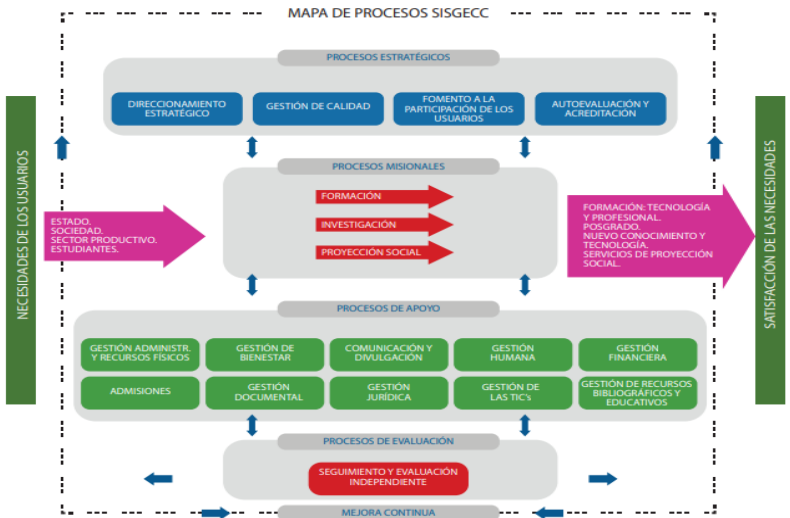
MAPA DE PROCESOS SISGECC

NECESIDADES DE LOS USUARIOS

PROCESOS ESTRATÉGICOS

DIRECCIONAMIENTO ESTRATÉGICO

GESTIÓN DE CALIDAD

FOMENTO A LA PARTICIPACIÓN DE LOS USUARIOS

AUTOEVALUACIÓN Y ACREDITACIÓN

PROCESOS MISIONALES

ESTADO. SOCIEDAD. SECTOR PRODUCTIVO. ESTUDIANTES.

FORMACIÓN

INVESTIGACIÓN

PROYECCIÓN SOCIAL

FORMACIÓN: TECNOLOGÍA Y PROFESIONAL. POSGRADO. NUEVO CONOCIMIENTO Y TECNOLOGÍA. SERVICIOS DE PROYECCIÓN SOCIAL.

PROCESOS DE APOYO

GESTIÓN ADMINISTR. Y RECURSOS FÍSICOS

GESTIÓN DE BIENESTAR

COMUNICACIÓN Y DIVULGACIÓN

GESTIÓN HUMANA

GESTIÓN FINANCIERA

ADMISIONES

GESTIÓN DOCUMENTAL

GESTIÓN JURÍDICA

GESTIÓN DE LAS TIC's

GESTIÓN DE RECURSOS BIBLIOGRÁFICOS Y EDUCATIVOS

PROCESOS DE EVALUACIÓN

SEGUIMIENTO Y EVALUACIÓN INDEPENDIENTE

MEJORA CONTINUA

SATISFACCIÓN DE LAS NECESIDADES